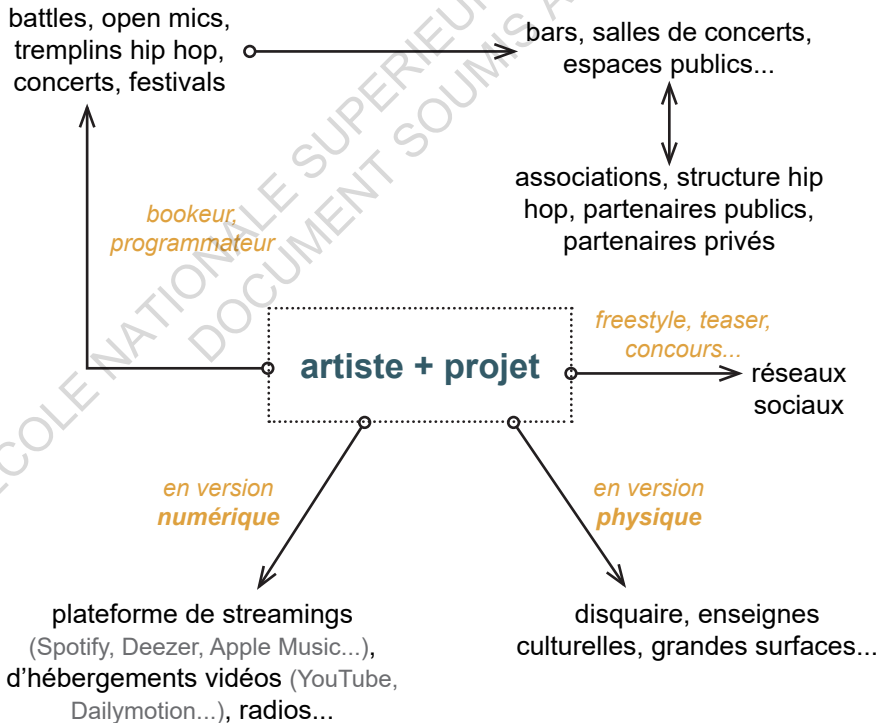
battles, open mics, tremplins hip hop, concerts, festivals

bars, salles de concerts, espaces publics...

associations, structure hip hop, partenaires publics, partenaires privés

bookeur, programmateur

freestyle, teaser, concours...

artiste + projet

réseaux sociaux

en version numérique

en version physique

plateforme de streamings (Spotify, Deezer, Apple Music...), d'hébergements vidéos (YouTube, Dailymotion...), radios...

disquaire, enseignes culturelles, grandes surfaces...

ECOLE NATIONALE SUPERIEURE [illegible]
DOCUMENT SOUMIS A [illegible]